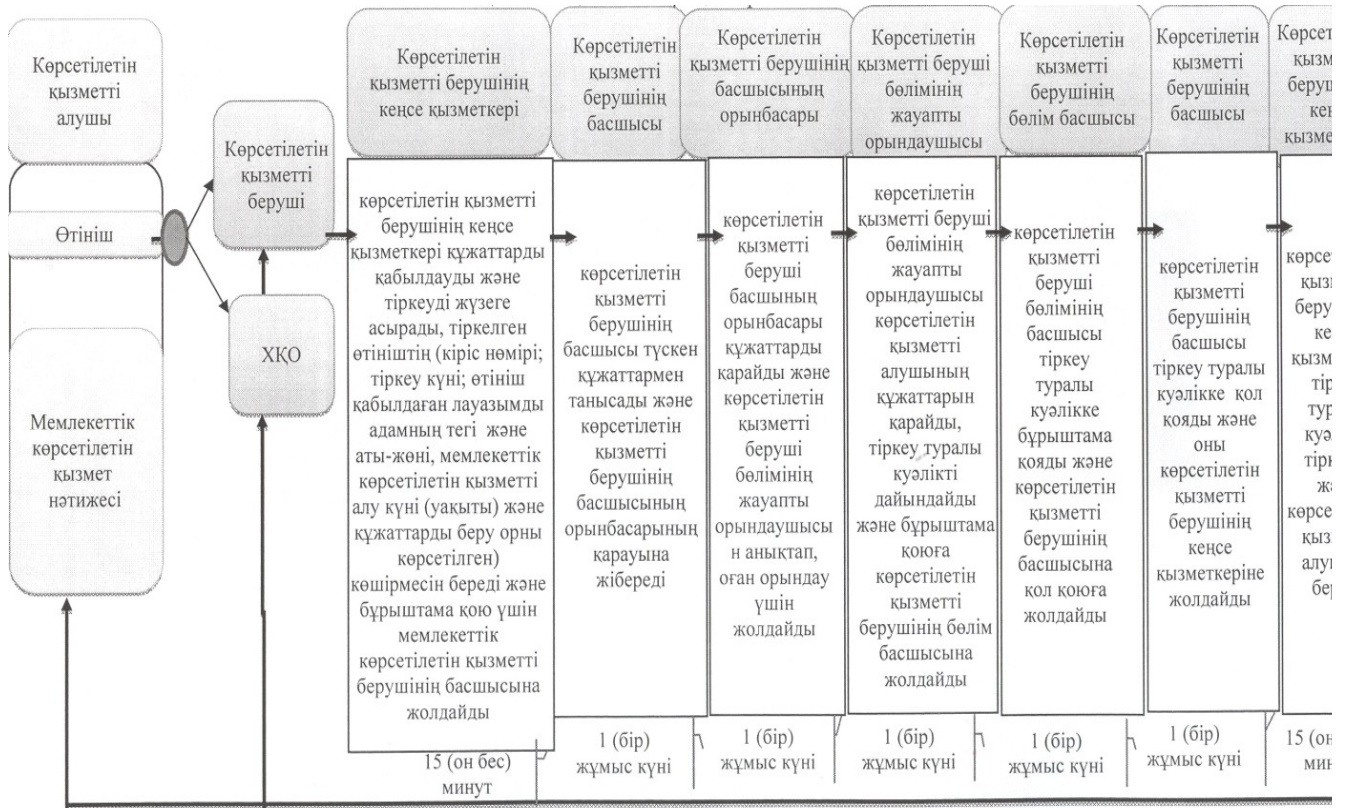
Көрсетілетін қызметті алушы

Өтініш

Мемлекеттік көрсетілетін қызмет нәтижесі

Көрсетілетін қызметті беруші

ХҚО

Көрсетілетін қызметті берушінің кеңсе қызметкері

Көрсетілетін қызметті берушінің басшысы

Көрсетілетін қызметті берушінің басшысының орынбасары

Көрсетілетін қызметті беруші бөлімінің жауапты орындаушысы

Көрсетілетін қызметті берушінің бөлім басшысы

Көрсетілетін қызметті берушінің басшысы

Көрсет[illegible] қызм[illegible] беру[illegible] кең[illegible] қызме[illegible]

көрсетілетін қызметті берушінің кеңсе қызметкері құжаттарды қабылдауды және тіркеуді жүзеге асырады, тіркелген өтініштің (кіріс нөмірі; тіркеу күні; өтініш қабылдаған лауазымды адамның тегі және аты-жөні, мемлекеттік көрсетілетін қызметті алу күні (уақыты) және құжаттарды беру орны көрсетілген) көшірмесін береді және бұрыштама қою үшін мемлекеттік көрсетілетін қызметті берушінің басшысына жолдайды

көрсетілетін қызметті берушінің басшысы түскен құжаттармен танысады және көрсетілетін қызметті берушінің басшысының орынбасарының карауына жібереді

көрсетілетін қызметті беруші басшының орынбасары құжаттарды карайды және көрсетілетін қызметті беруші бөлімінің жауапты орындаушысын анықтап, оған орындау үшін жолдайды

көрсетілетін қызметті беруші бөлімінің жауапты орындаушысы көрсетілетін қызметті алушының құжаттарын карайды, тіркеу туралы куәлікті дайындайды және бұрыштама қоюға көрсетілетін қызметті берушінің бөлім басшысына жолдайды

көрсетілетін қызметті беруші бөлімінің басшысы тіркеу туралы куәлікке бұрыштама қояды және көрсетілетін қызметті берушінің басшысына қол қоюға жолдайды

көрсетілетін қызметті берушінің басшысы тіркеу туралы куәлікке қол қояды және оны көрсетілетін қызметті берушінің кеңсе қызметкеріне жолдайды

көрсет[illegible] қызм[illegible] беру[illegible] ке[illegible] қызм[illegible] тір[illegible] тур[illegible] куә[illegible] тірк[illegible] жа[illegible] көрсе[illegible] қызм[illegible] алу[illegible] бер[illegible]

15 (он бес) минут

1 (бір) жұмыс күні

1 (бір) жұмыс күні

1 (бір) жұмыс күні

1 (бір) жұмыс күні

1 (бір) жұмыс күні

15 (он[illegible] мин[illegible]